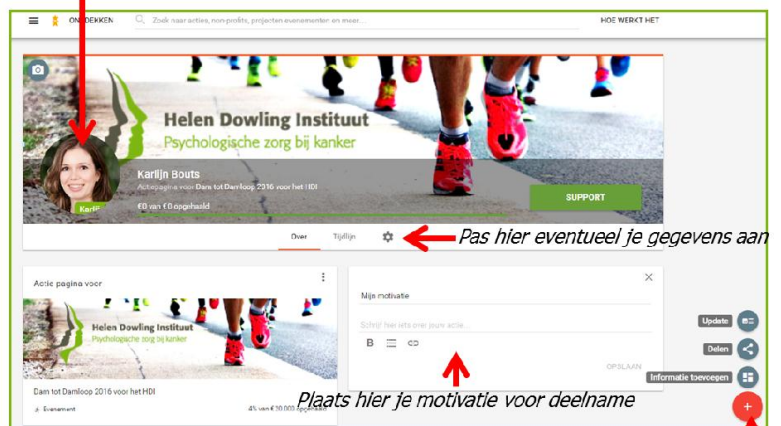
ONTDEKKEN Zoek naar acties, non-profits, projecten evenementen en meer... HOE WERKT HET

Helen Dowling Instituut
Psychologische zorg bij kanker

Karlijn Bouts
Actiepagina voor Dam tot Damloop 2016 voor het HDI
€0 van €0 opgehaald

SUPPORT

Karlijn

Over Tijdlijn

Pas hier eventueel je gegevens aan

Actie pagina voor

Helen Dowling Instituut
Psychologische zorg bij kanker

Dam tot Damloop 2016 voor het HDI
Evenement 4% van €10.000 opgehaald

Mijn motivatie

Schrijf hier iets over jouw actie...

B

OPSLAAN

Plaats hier je motivatie voor deelname

Update
Delen
Informatie toevoegen
+